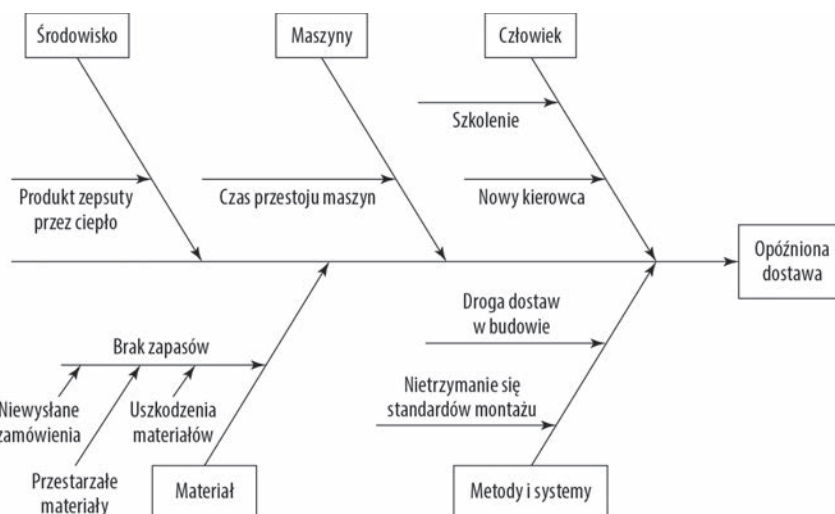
Środowisko

Maszyny

Człowiek

Szkolenie

Produkt zepsuty przez ciepło

Czas przestoju maszyn

Nowy kierowca

Opóźniona dostawa

Droga dostaw w budowie

Brak zapasów

Nietrzymanie się standardów montażu

Niewysłane zamówienia

Uszkodzenia materiałów

Przestarzałe materiały

Materiał

Metody i systemy